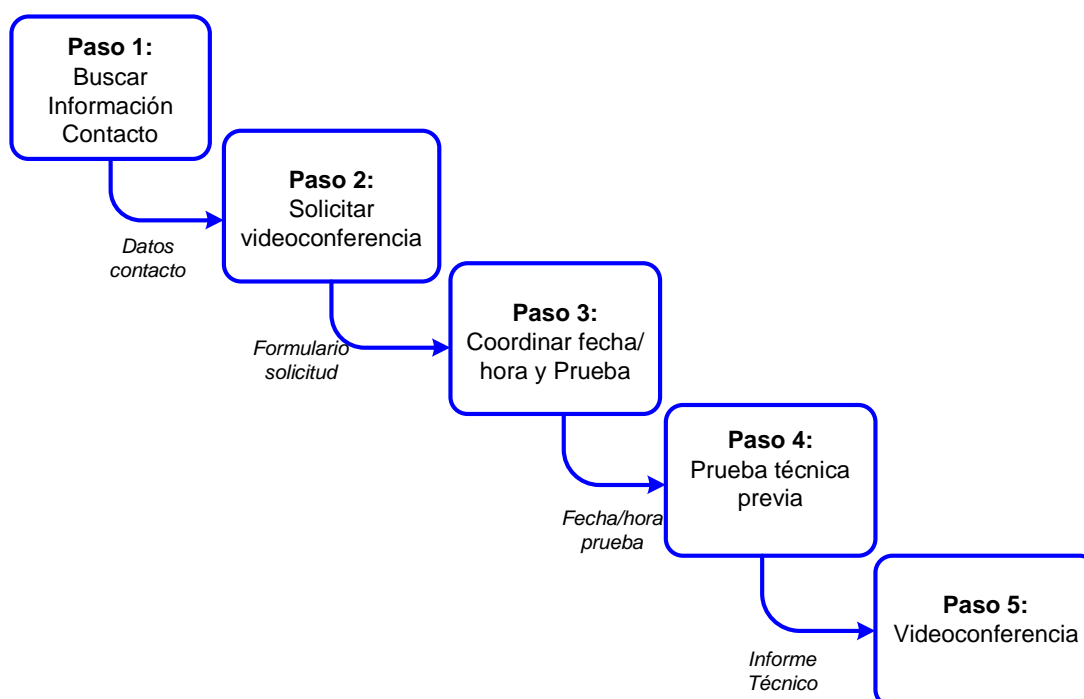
**Paso 1:**
Buscar Información Contacto

*Datos contacto*

**Paso 2:**
Solicitar videoconferencia

*Formulario solicitud*

**Paso 3:**
Coordinar fecha/ hora y Prueba

*Fecha/hora prueba*

**Paso 4:**
Prueba técnica previa

*Informe Técnico*

**Paso 5:**
Videoconferencia